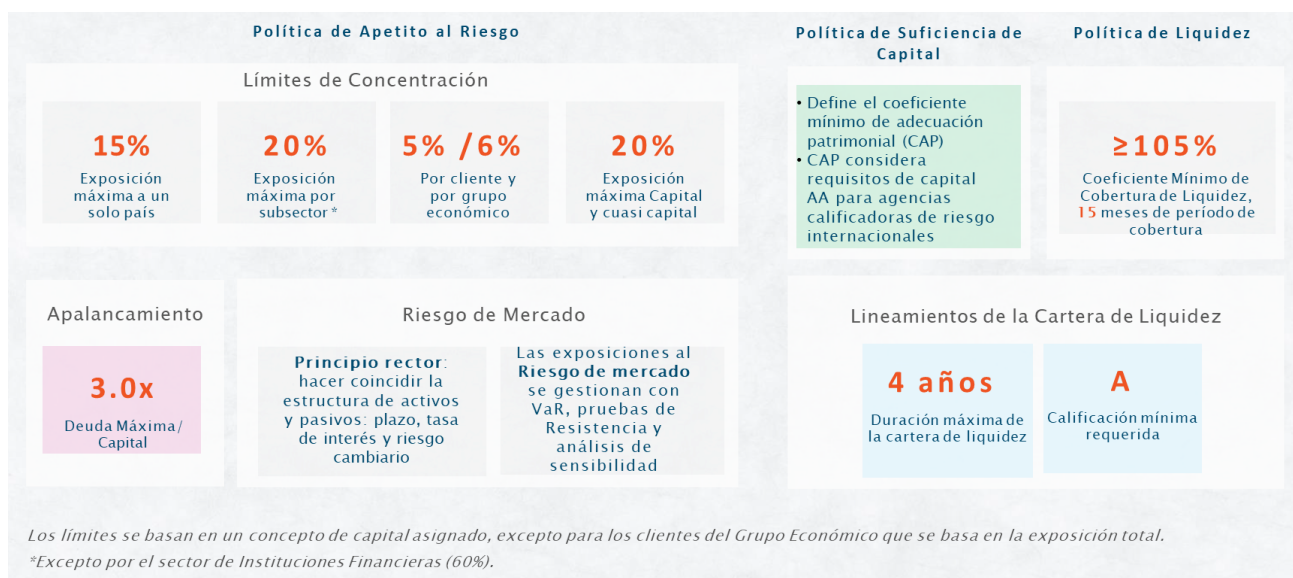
Política de Apetito al Riesgo

Límites de Concentración

15%
Exposición máxima a un solo país

20%
Exposición máxima por subsector *

5% /6%
Por cliente y por grupo económico

20%
Exposición máxima Capital y cuasi capital

Política de Suficiencia de Capital

• Define el coeficiente mínimo de adecuación patrimonial (CAP)
• CAP considera requisitos de capital AA para agencias calificadoras de riesgo internacionales

Política de Liquidez

≥105%
Coeficiente Mínimo de Cobertura de Liquidez, 15 meses de período de cobertura

Apalancamiento

3.0x
Deuda Máxima / Capital

Riesgo de Mercado

Principio rector: hacer coincidir la estructura de activos y pasivos: plazo, tasa de interés y riesgo cambiario

Las exposiciones al Riesgo de mercado se gestionan con VaR, pruebas de Resistencia y análisis de sensibilidad

Lineamientos de la Cartera de Liquidez

4 años
Duración máxima de la cartera de liquidez

A
Calificación mínima requerida

Los límites se basan en un concepto de capital asignado, excepto para los clientes del Grupo Económico que se basa en la exposición total.
*Excepto por el sector de Instituciones Financieras (60%).